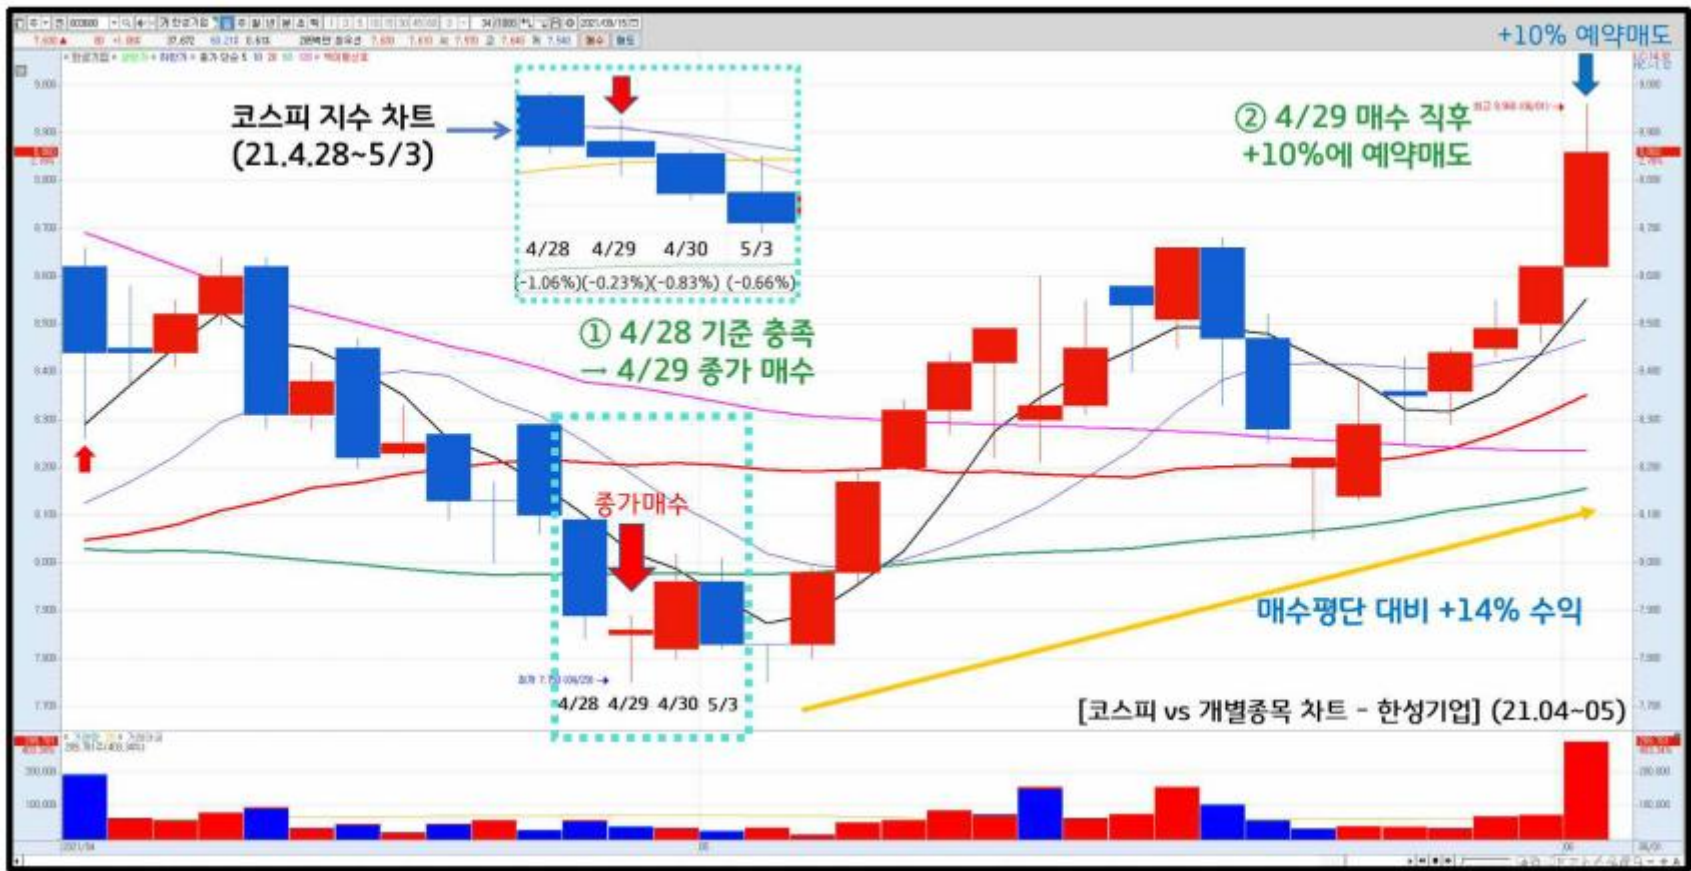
+10% 예약매도

코스피 지수 차트 (21.4.28~5/3)

4/28 4/29 4/30 5/3

(-1.06%)(-0.23%)(-0.83%) (-0.66%)

② 4/29 매수 직후 +10%에 예약매도

① 4/28 기준 충족 → 4/29 종가 매수

종가매수

4/28 4/29 4/30 5/3

매수평단 대비 +14% 수익

[코스피 vs 개별종목 차트 - 한성기업] (21.04~05)